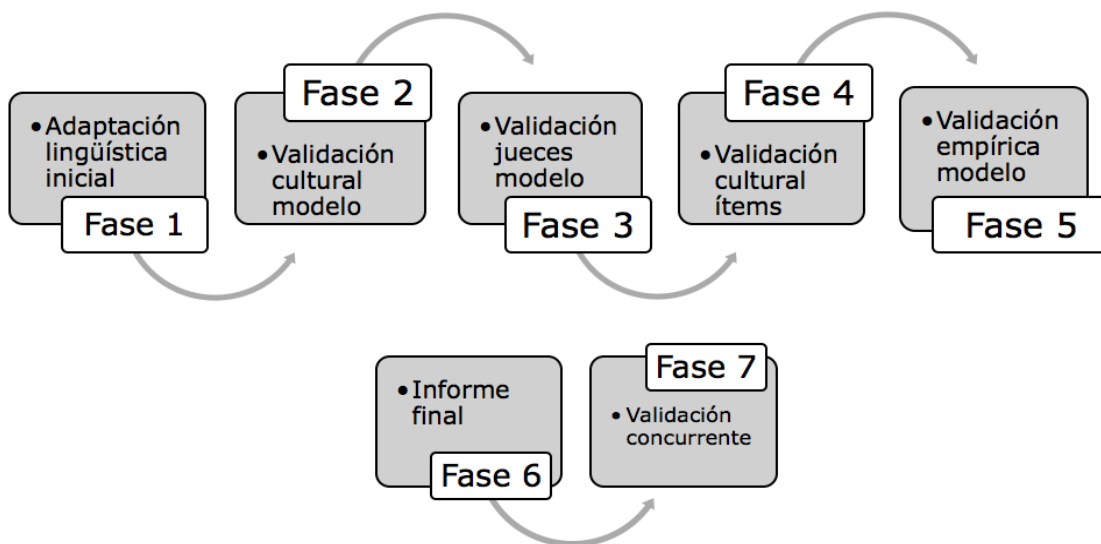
• Adaptación lingüística inicial

Fase 1

Fase 2

• Validación cultural modelo

• Validación jueces modelo

Fase 3

Fase 4

• Validación cultural ítems

• Validación empírica modelo

Fase 5

• Informe final

Fase 6

Fase 7

• Validación concurrente